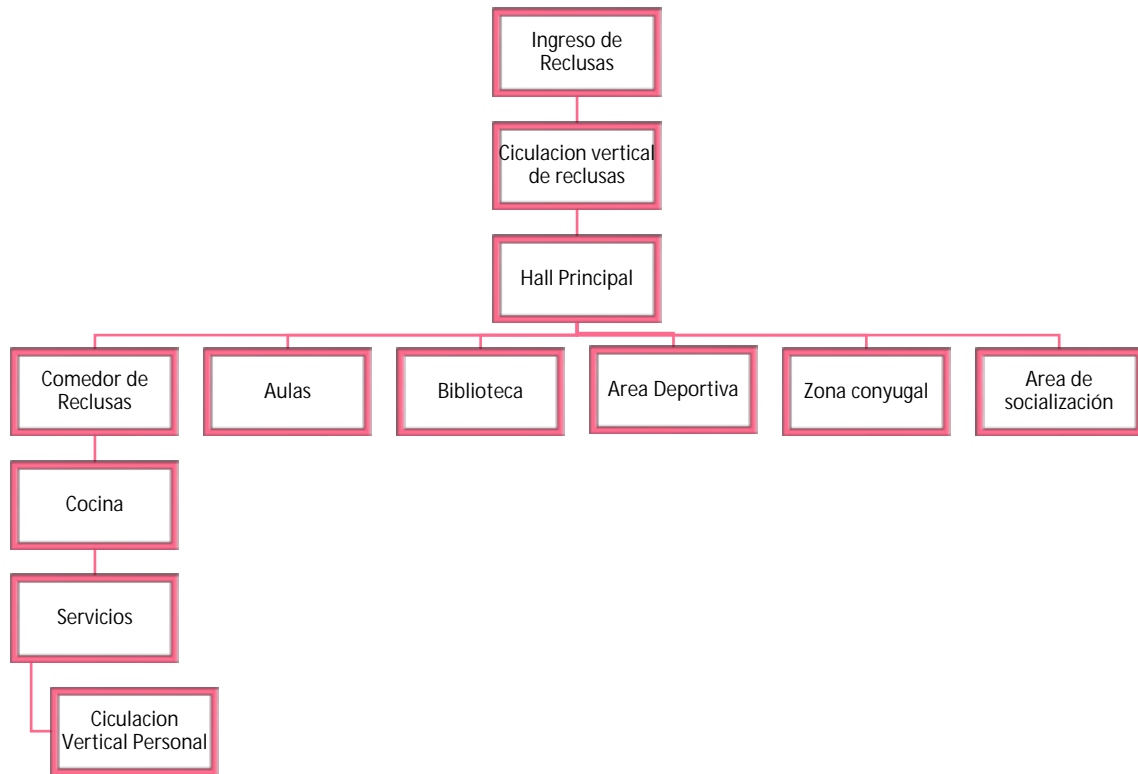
Ingreso de Reclusas

Ciculacion vertical de reclusas

Hall Principal

Comedor de Reclusas

Aulas

Biblioteca

Area Deportiva

Zona conyugal

Area de socialización

Cocina

Servicios

Ciculacion Vertical Personal